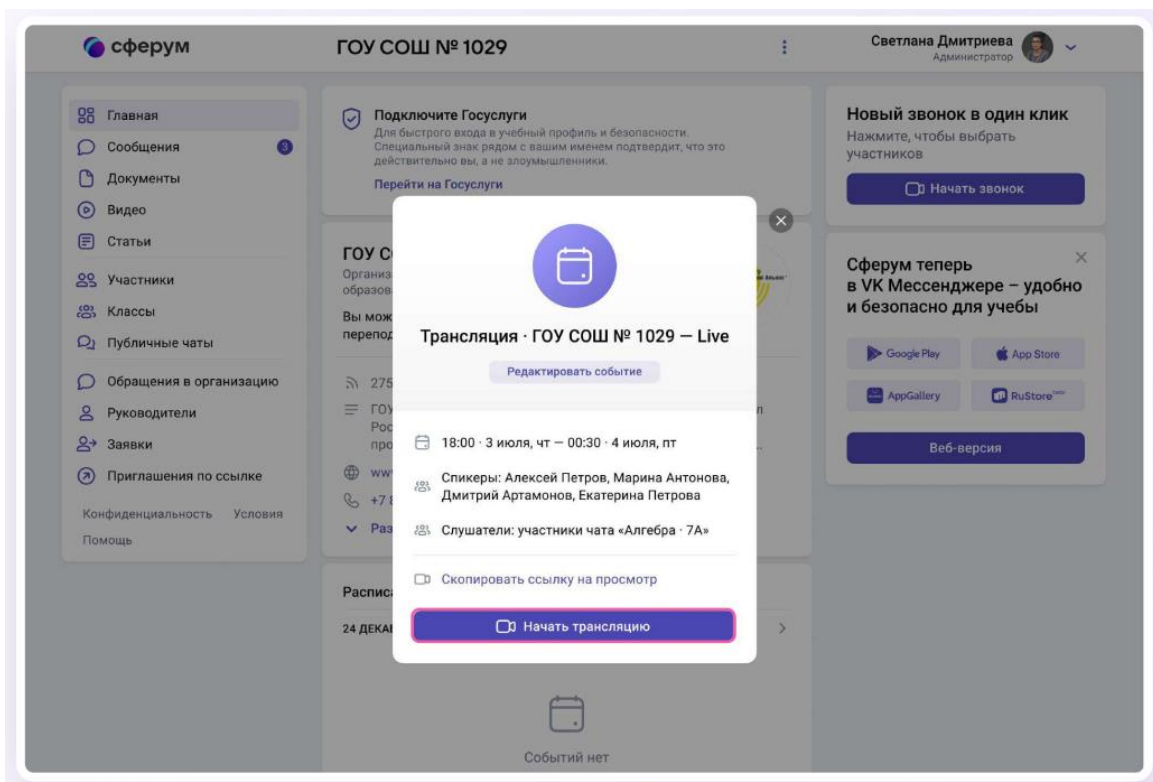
сферум

ГОУ СОШ № 1029

Светлана Дмитриева
Администратор

Главная
Сообщения 3
Документы
Видео
Статьи
Участники
Классы
Публичные чаты
Обращения в организацию
Руководители
Заявки
Приглашения по ссылке

Конфиденциальность Условия
Помощь

Подключите Госуслуги
Для быстрого входа в учебный профиль и безопасности. Специальный знак рядом с вашим именем подтвердит, что это действительно вы, а не злоумышленники.
Перейти на Госуслуги

ГОУ С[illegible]
Организ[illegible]
образов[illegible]
Вы мож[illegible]
перепод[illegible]
275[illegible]
ГОУ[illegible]
Рос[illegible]
про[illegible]
ww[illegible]
+7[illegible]
Раз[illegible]

Расписа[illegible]
24 ДЕКА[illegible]

Событий нет

Трансляция · ГОУ СОШ № 1029 — Live
Редактировать событие
18:00 · 3 июля, чт — 00:30 · 4 июля, пт
Спикеры: Алексей Петров, Марина Антонова, Дмитрий Артамонов, Екатерина Петрова
Слушатели: участники чата «Алгебра · 7А»
Скопировать ссылку на просмотр
Начать трансляцию

Новый звонок в один клик
Нажмите, чтобы выбрать участников
Начать звонок

Сферум теперь в VK Мессенджере – удобно и безопасно для учебы
Google Play
App Store
AppGallery
RuStore
Веб-версия